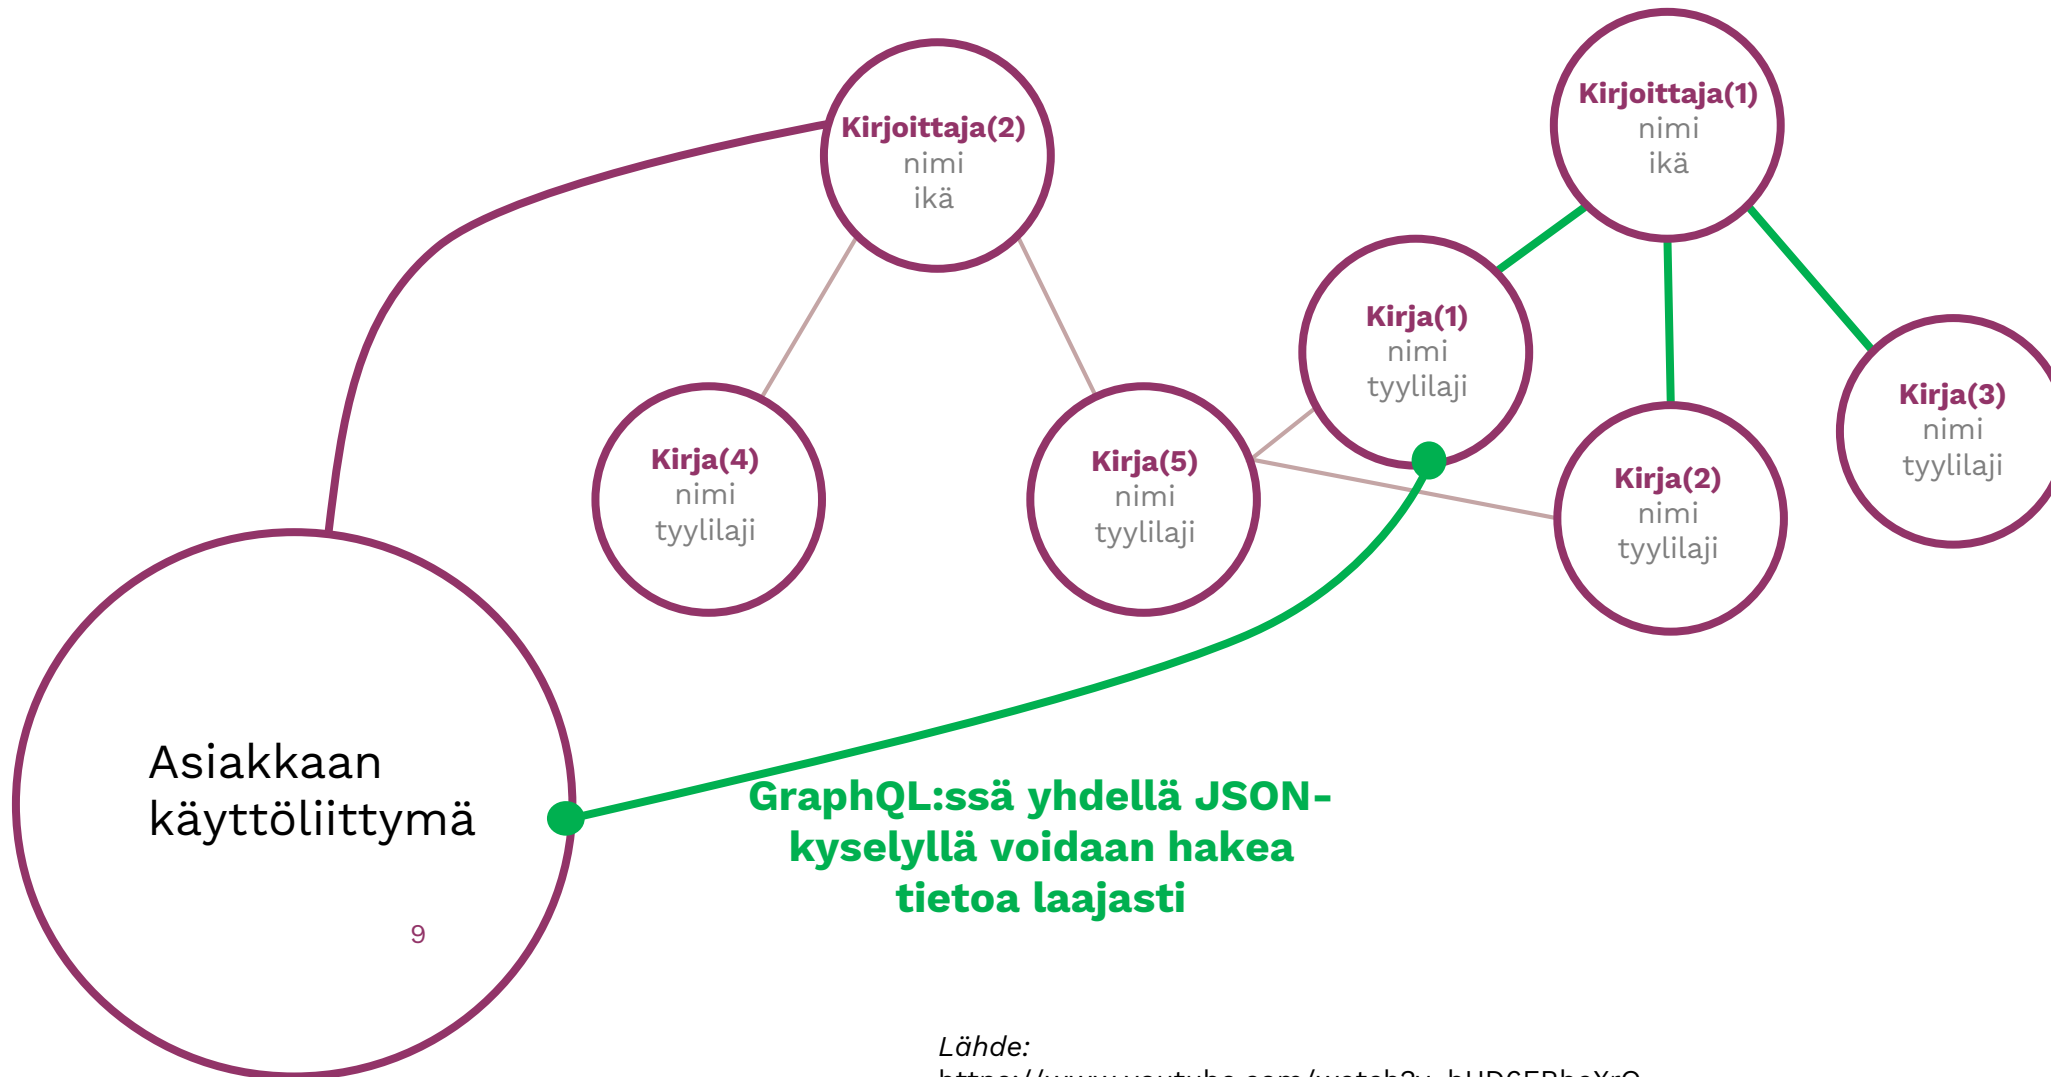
Kirjoittaja(2)
nimi
ikä

Kirjoittaja(1)
nimi
ikä

Kirja(1)
nimi
tyylilaji

Kirja(4)
nimi
tyylilaji

Kirja(5)
nimi
tyylilaji

Kirja(2)
nimi
tyylilaji

Kirja(3)
nimi
tyylilaji

Asiakkaan käyttöliittymä

9

GraphQL:ssä yhdellä JSON-kyselyllä voidaan hakea tietoa laajasti

Lähde:
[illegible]